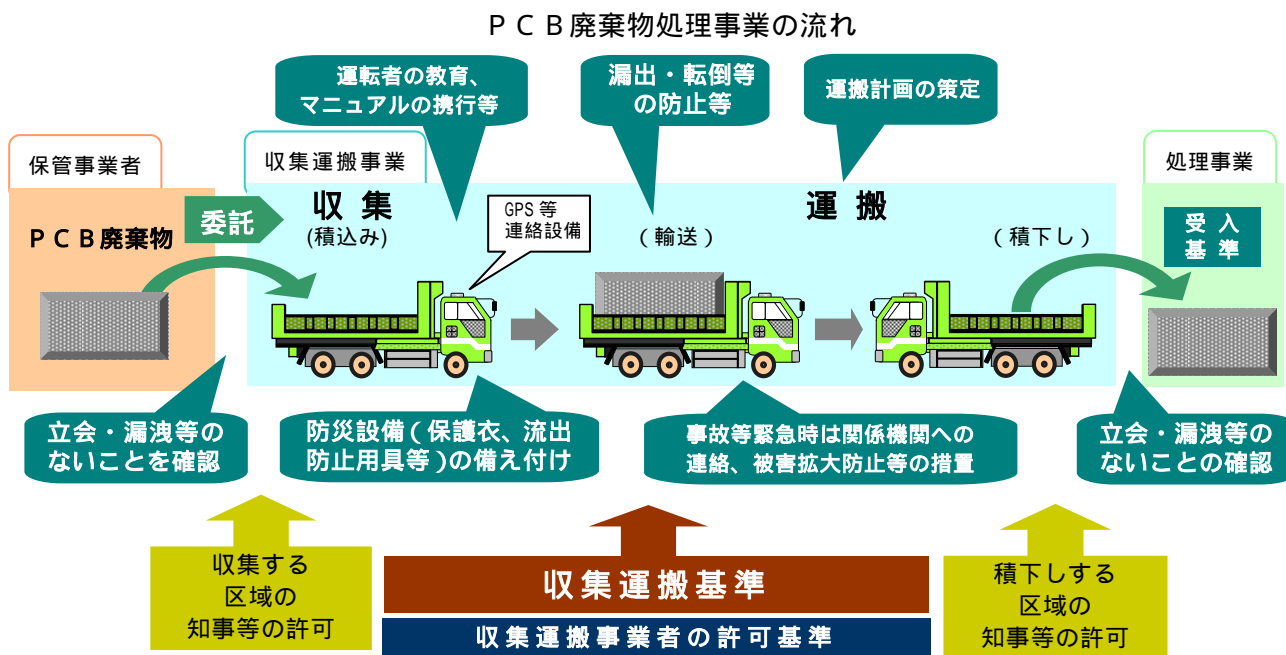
ＰＣＢ廃棄物処理事業の流れ

運転者の教育、マニュアルの携行等

漏出・転倒等の防止等

運搬計画の策定

保管事業者

収集運搬事業

処理事業

ＰＣＢ廃棄物

委託

収 集
(積込み)

GPS等
連絡設備

運 搬
（輸送）

（積下し）

受 入
基 準

立会・漏洩等のないことを確認

防災設備（保護衣、流出防止用具等）の備え付け

事故等緊急時は関係機関への連絡、被害拡大防止等の措置

立会・漏洩等のないことの確認

収集する
区域の
知事等の許可

収集運搬基準

収集運搬事業者の許可基準

積下しする
区域の
知事等の許可